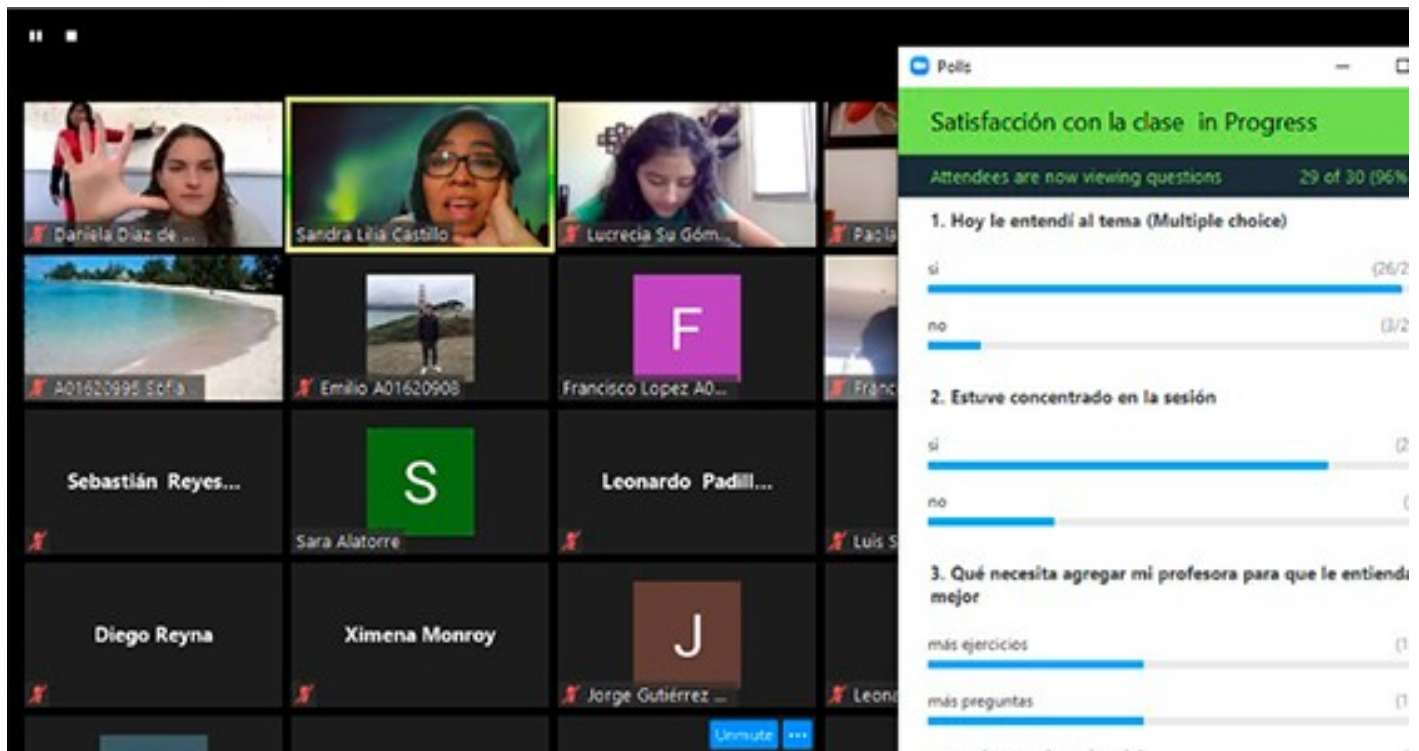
Daniela Díaz de ...

Sandra Lilia Castillo

Lucrecia Su Góm...

Paola

A01620995 Sofía

Emilio A01620908

F

Francisco Lopez A0...

Franc

Sebastián Reyes...

S

Sara Alatorre

Leonardo Padill...

Luis S

Diego Reyna

Ximena Monroy

J

Jorge Gutiérrez ...

Leon

Unmute

...

Polls

Satisfacción con la clase in Progress

Attendees are now viewing questions

29 of 30 (96%

1. Hoy le entendí al tema (Multiple choice)

sí

(26/2

no

(3/2

2. Estuve concentrado en la sesión

sí

(2

no

(

3. Qué necesita agregar mi profesora para que le entienda mejor

más ejercicios

(1

más preguntas

(1